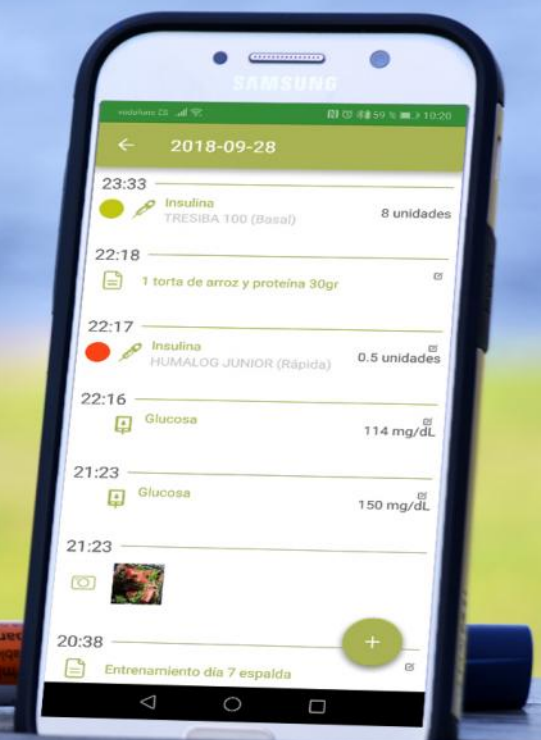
SAMSUNG

vodafone ES 59 % 10:20

←

2018-09-28

23:33

Insulina

TRESIBA 100 (Basal)

8 unidades

22:18

1 torta de arroz y proteína 30gr

22:17

Insulina

HUMALOG JUNIOR (Rápida)

0.5 unidades

22:16

Glucosa

114 mg/dL

21:23

Glucosa

150 mg/dL

21:23

20:38

+

Entrenamiento día 7 espalda